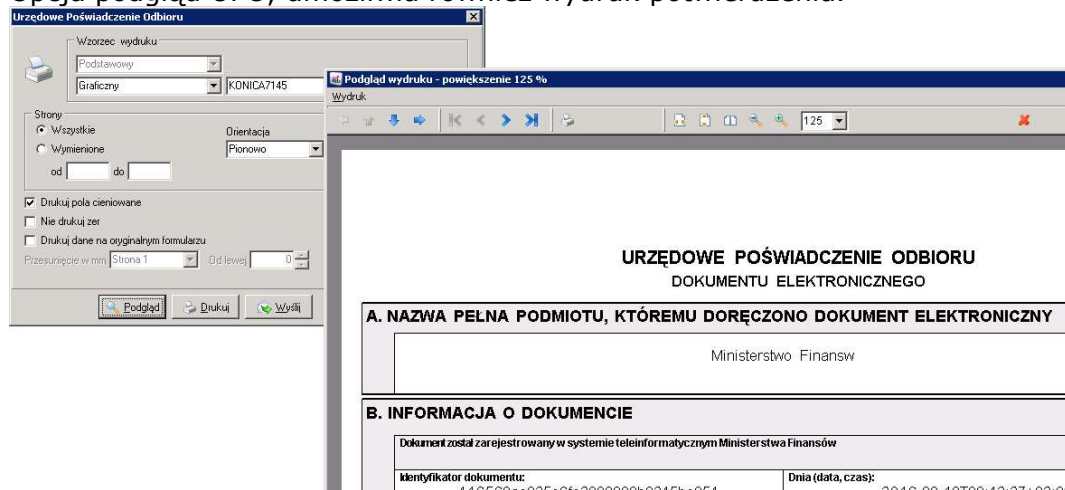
Opcja podglądu UPO, umożliwia również wydruk potwierdzenia.

Urzędowe Poświadczenie Odbioru

Wzorzec wydruku
Podstawowy
Graficzny
KONICA7145

Strony
Wszystkie
Wymienione
od do
Orientacja
Pionowo

Drukuj pola cieniowane
Nie drukuj zer
Drukuj dane na oryginalnym formularzu
Przesunięcie w mm Strona 1 Od lewej 0

Podgląd Drukuj Wyślij

Podgląd wydruku - powiększenie 125 %
Wydruk
125

URZĘDOWE POŚWIADCZENIE ODBIORU
DOKUMENTU ELEKTRONICZNEGO

A. NAZWA PEŁNA PODMIOTU, KTÓREMU DORĘCZONO DOKUMENT ELEKTRONICZNY

Ministerstwo Finansw

B. INFORMACJA O DOKUMENCIE

Dokument został zarejestrowany w systemie teleinformatycznym Ministerstwa Finansów

Identyfikator dokumentu:
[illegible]

Dnia (data, czas):
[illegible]